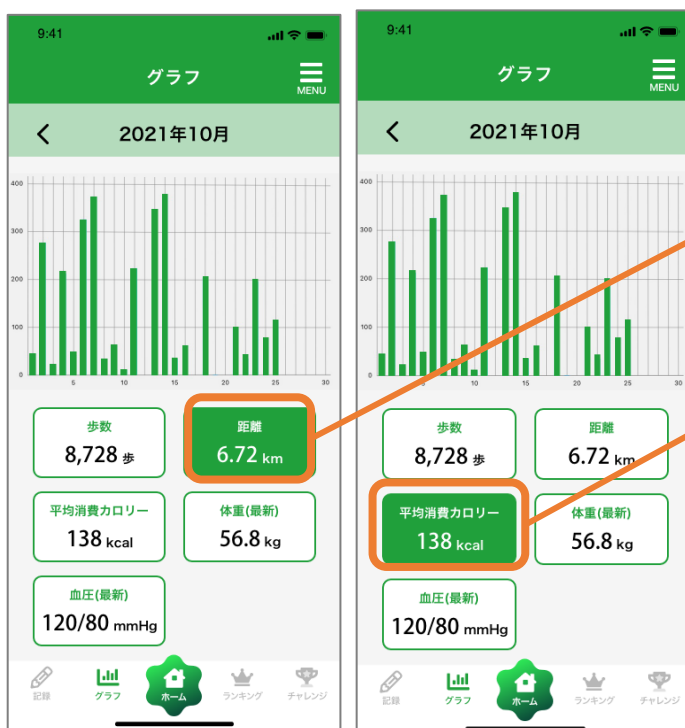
9:41

グラフ

MENU

2021年10月

400
300
200
100
0
5
10
15
20
25
30

歩数
8,728 歩

距離
6.72 km

平均消費カロリー
138 kcal

体重(最新)
56.8 kg

血圧(最新)
120/80 mmHg

記録
グラフ
ホーム
ランキング
チャレンジ

9:41

グラフ

MENU

2021年10月

400
300
200
100
0
5
10
15
20
25
30

歩数
8,728 歩

距離
6.72 km

平均消費カロリー
138 kcal

体重(最新)
56.8 kg

血圧(最新)
120/80 mmHg

記録
グラフ
ホーム
ランキング
チャレンジ